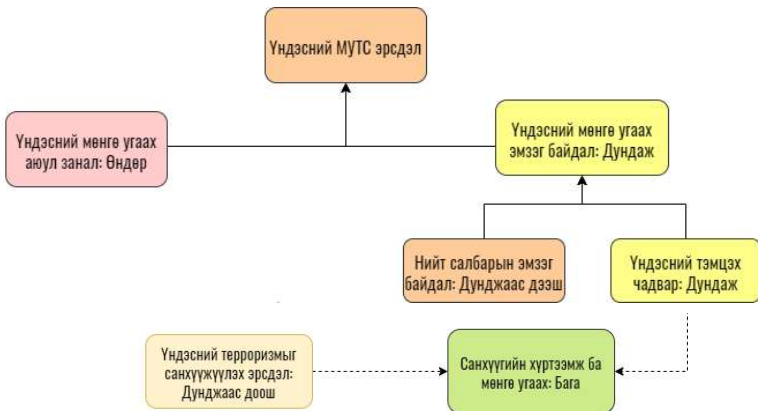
Үндэсний МУТС эрсдэл

Үндэсний мөнгө угаах аюул занал: Өндөр

Үндэсний мөнгө угаах эмзэг байдал: Дундаж

Нийт салбарын эмзэг байдал: Дунджаас дээш

Үндэсний тэмцэх чадвар: Дундаж

Үндэсний терроризмыг санхүүжүүлэх эрсдэл: Дунджаас доош

Санхүүгийн хүртээмж ба мөнгө угаах: Бага